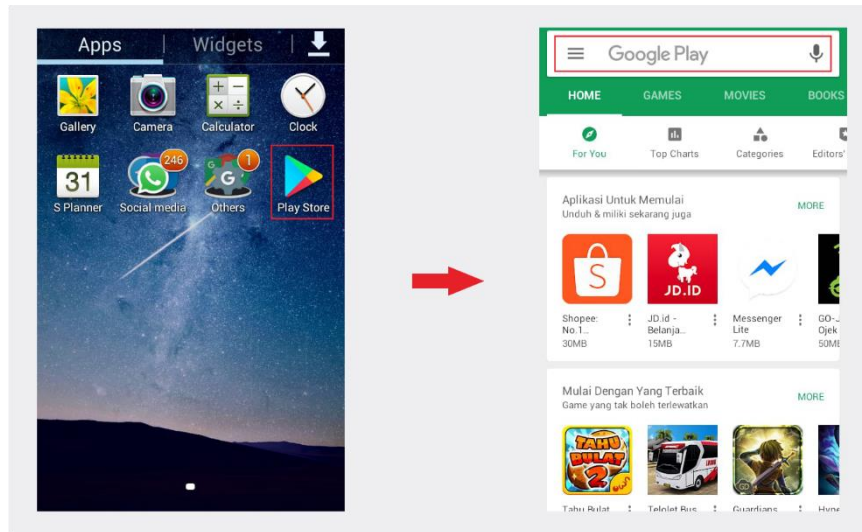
Apps | Widgets

Gallery Camera Calculator Clock

31 S Planner 246 Social media 1 Others Play Store

Google Play

HOME GAMES MOVIES BOOKS

For You Top Charts Categories Editors'

Aplikasi Untuk Memulai
Unduh & miliki sekarang juga
MORE

Shopee: No.1... 30MB
JD.ID
JD.id - Belanja... 15MB
Messenger Lite 7.7MB
GO-J... Ojek 50ME

Mulai Dengan Yang Terbaik
Game yang tak boleh terlewatkan
MORE

TAHU BULAT 2
Tahu Bulat
Telolet Bus
Guardians
Hype